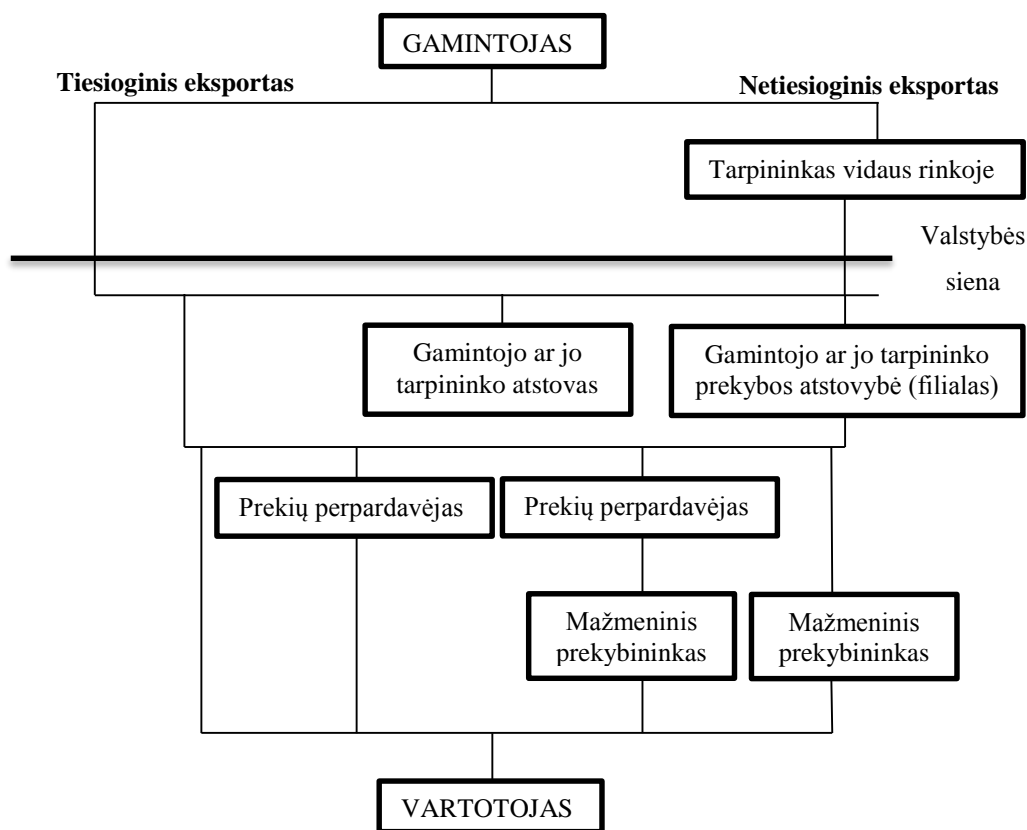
GAMINTOJAS

Tiesioginis eksportas

Netiesioginis eksportas

Tarpininkas vidaus rinkoje

Valstybės siena

Gamintojo ar jo tarpininko atstovas

Gamintojo ar jo tarpininko prekybos atstovybė (filialas)

Prekių perpardavėjas

Prekių perpardavėjas

Mažmeninis prekybininkas

Mažmeninis prekybininkas

VARTOTOJAS